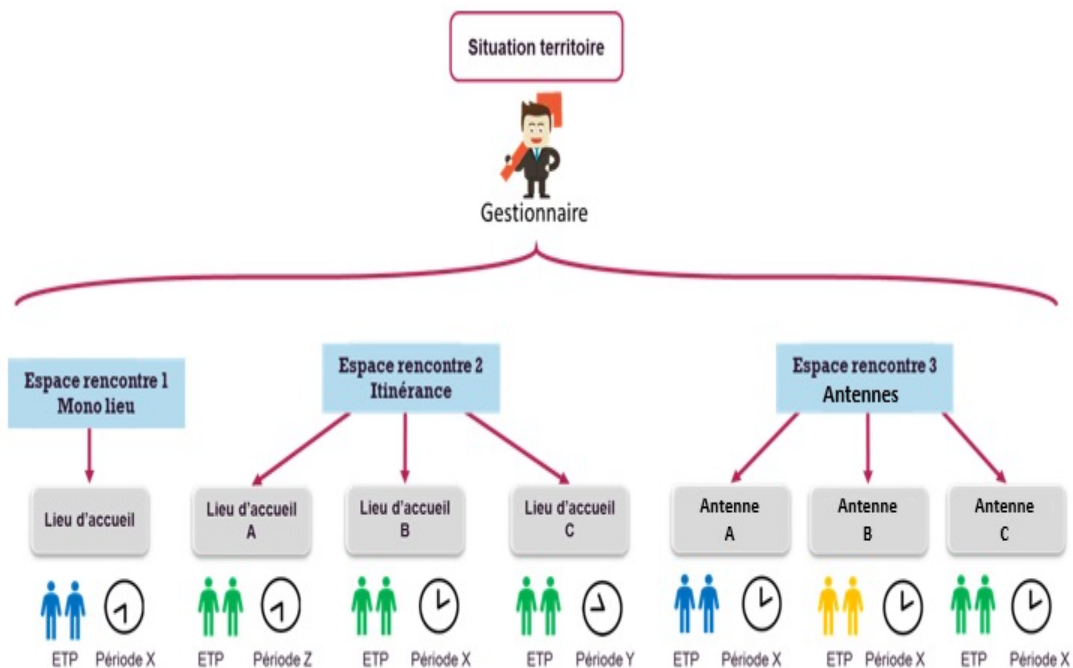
Situation territoire

Gestionnaire

Espace rencontre 1
Mono lieu

Espace rencontre 2
Itinérance

Espace rencontre 3
Antennes

Lieu d'accueil

Lieu d'accueil
A

Lieu d'accueil
B

Lieu d'accueil
C

Antenne
A

Antenne
B

Antenne
C

ETP Période X

ETP Période Z

ETP Période X

ETP Période Y

ETP Période X

ETP Période X

ETP Période X